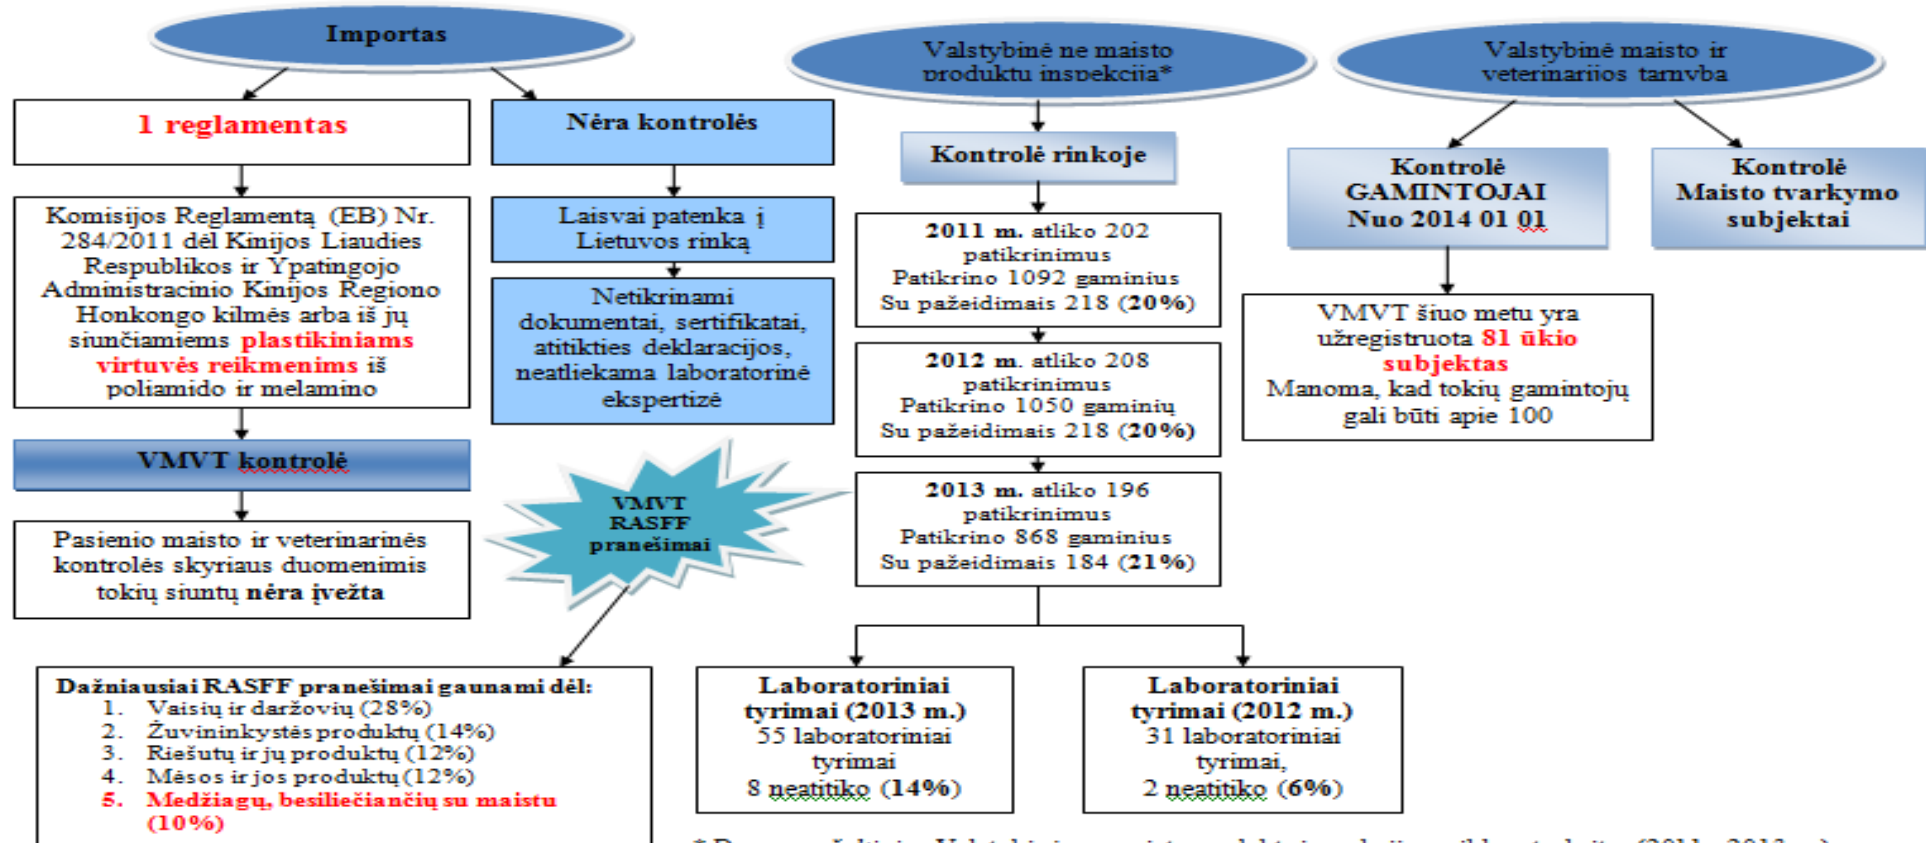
Importas

1 reglamentas

Nėra kontrolės

Komisijos Reglamentą (EB) Nr. 284/2011 dėl Kinijos Liaudies Respublikos ir Ypatingojo Administracinio Kinijos Regiono Honkongo kilmės arba iš jų siunčiamiems plastikiniams virtuvės reikmenims iš poliamido ir melamino

Laisvai patenka į Lietuvos rinką

Netikrinami dokumentai, sertifikatai, atitikties deklaracijos, neatliekama laboratorinė ekspertizė

VMVT kontrolė

Pasienio maisto ir veterinarinės kontrolės skyriaus duomenimis tokių siuntų nėra įvežta

VMVT RASFF pranešimai

Dažniausiai RASFF pranešimai gaunami dėl:
1. Vaisių ir daržovių (28%)
2. Žuvininkystės produktų (14%)
3. Riešutų ir jų produktų (12%)
4. Mėsos ir jos produktų (12%)
5. Medžiagų, besiliečiančių su maistu (10%)

Valstybinė ne maisto produktų inspekcija*

Kontrolė rinkoje

2011 m. atliko 202 patikrinimus
Patikrino 1092 gaminius
Su pažeidimais 218 (20%)

2012 m. atliko 208 patikrinimus
Patikrino 1050 gaminių
Su pažeidimais 218 (20%)

2013 m. atliko 196 patikrinimus
Patikrino 868 gaminius
Su pažeidimais 184 (21%)

Laboratoriniai tyrimai (2013 m.)
55 laboratoriniai tyrimai
8 neatitiko (14%)

Laboratoriniai tyrimai (2012 m.)
31 laboratoriniai tyrimai,
2 neatitiko (6%)

Valstybinė maisto ir veterinarijos tarnyba

Kontrolė GAMINTOJAI Nuo 2014 01 01

Kontrolė Maisto tvarkymo subjektai

VMVT šiuo metu yra užregistruota 81 ūkio subjektas
Manoma, kad tokių gamintojų gali būti apie 100

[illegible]